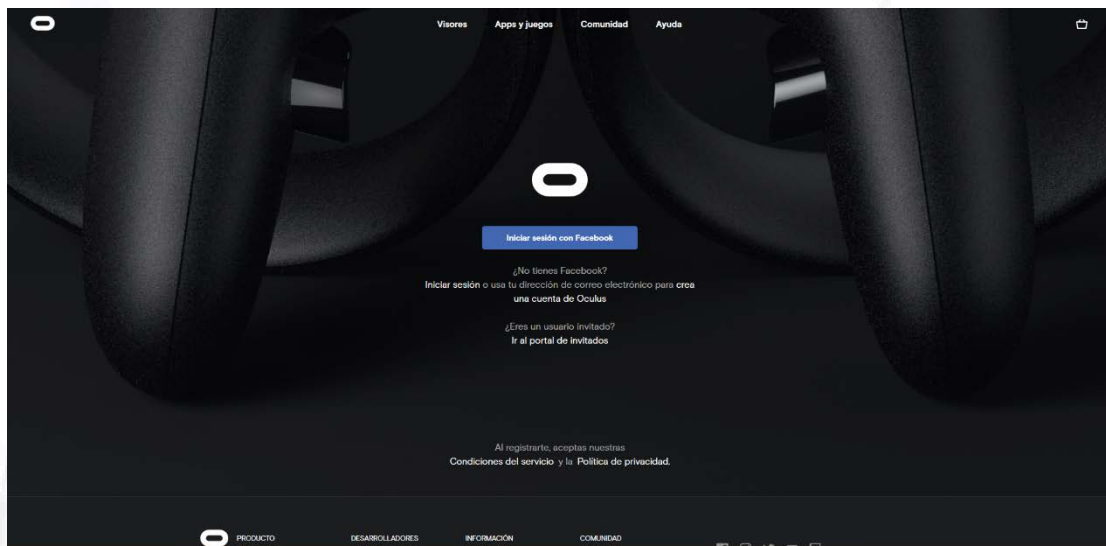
Visores Apps y juegos Comunidad Ayuda

Iniciar sesión con Facebook

¿No tienes Facebook?
Iniciar sesión o usa tu dirección de correo electrónico para crea una cuenta de Oculus

¿Eres un usuario invitado?
Ir al portal de invitados

Al registrarte, aceptas nuestras
Condiciones del servicio y la Política de privacidad.

PRODUCTO DESARROLLADORES INFORMACIÓN COMUNIDAD